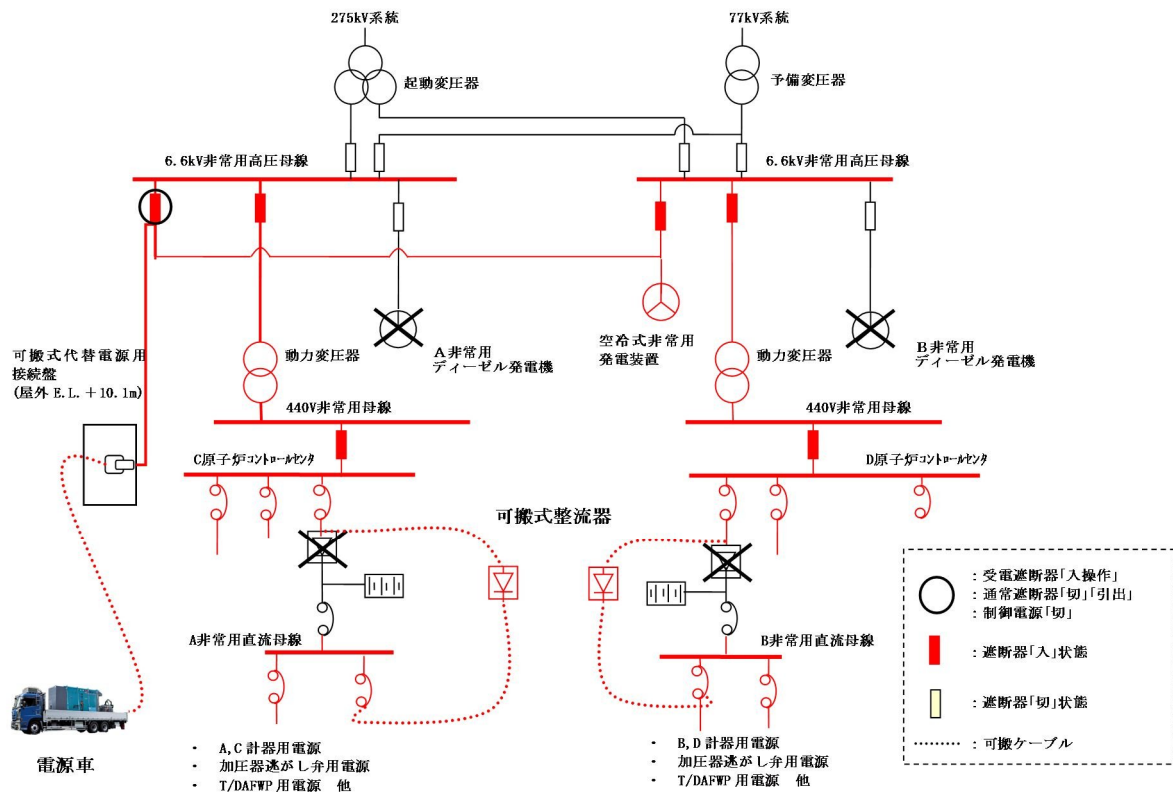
275kV系統

77kV系統

起動変圧器

予備変圧器

6.6kV非常用高圧母線

6.6kV非常用高圧母線

可搬式代替電源用接続盤
(屋外 E.L. +10.1m)

動力変圧器

A非常用
ディーゼル発電機

空冷式非常用
発電装置

動力変圧器

B非常用
ディーゼル発電機

440V非常用母線

440V非常用母線

C原子炉コントロールセンタ

D原子炉コントロールセンタ

可搬式整流器

A非常用直流母線

B非常用直流母線

電源車

・ A,C 計器用電源
・ 加圧器逃がし弁用電源
・ T/DAFWP 用電源 他

・ B,D 計器用電源
・ 加圧器逃がし弁用電源
・ T/DAFWP 用電源 他

: 受電遮断器「入操作」
: 通常遮断器「切」「引出」
制御電源「切」

: 遮断器「入」状態

: 遮断器「切」状態

: 可搬ケーブル